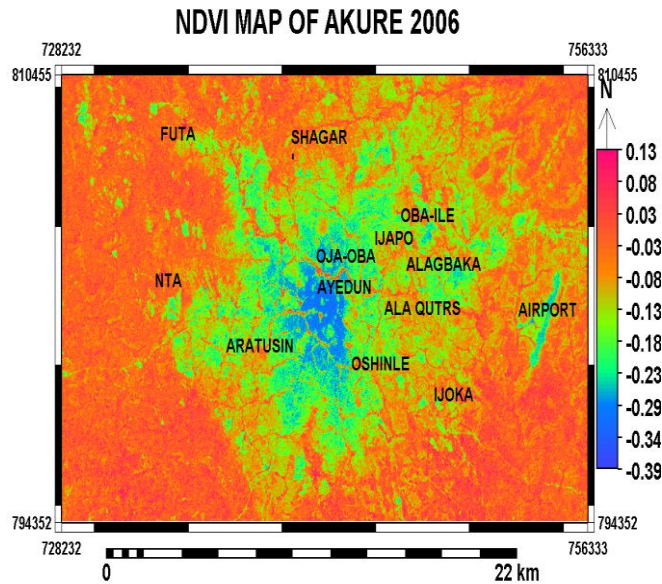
NDVI MAP OF AKURE 2006

728232

756333

810455

810455

N

FUTA

SHAGAR

OBA-ILE

IJAPO

OJA-OBA

ALAGBAKA

NTA

AYEDUN

ALA QUTRS

AIRPORT

ARATUSIN

OSHINLE

IJOKA

0.13
0.08
0.03
-0.03
-0.08
-0.13
-0.18
-0.23
-0.29
-0.34
-0.39

794352

794352

728232

756333

0

22 km